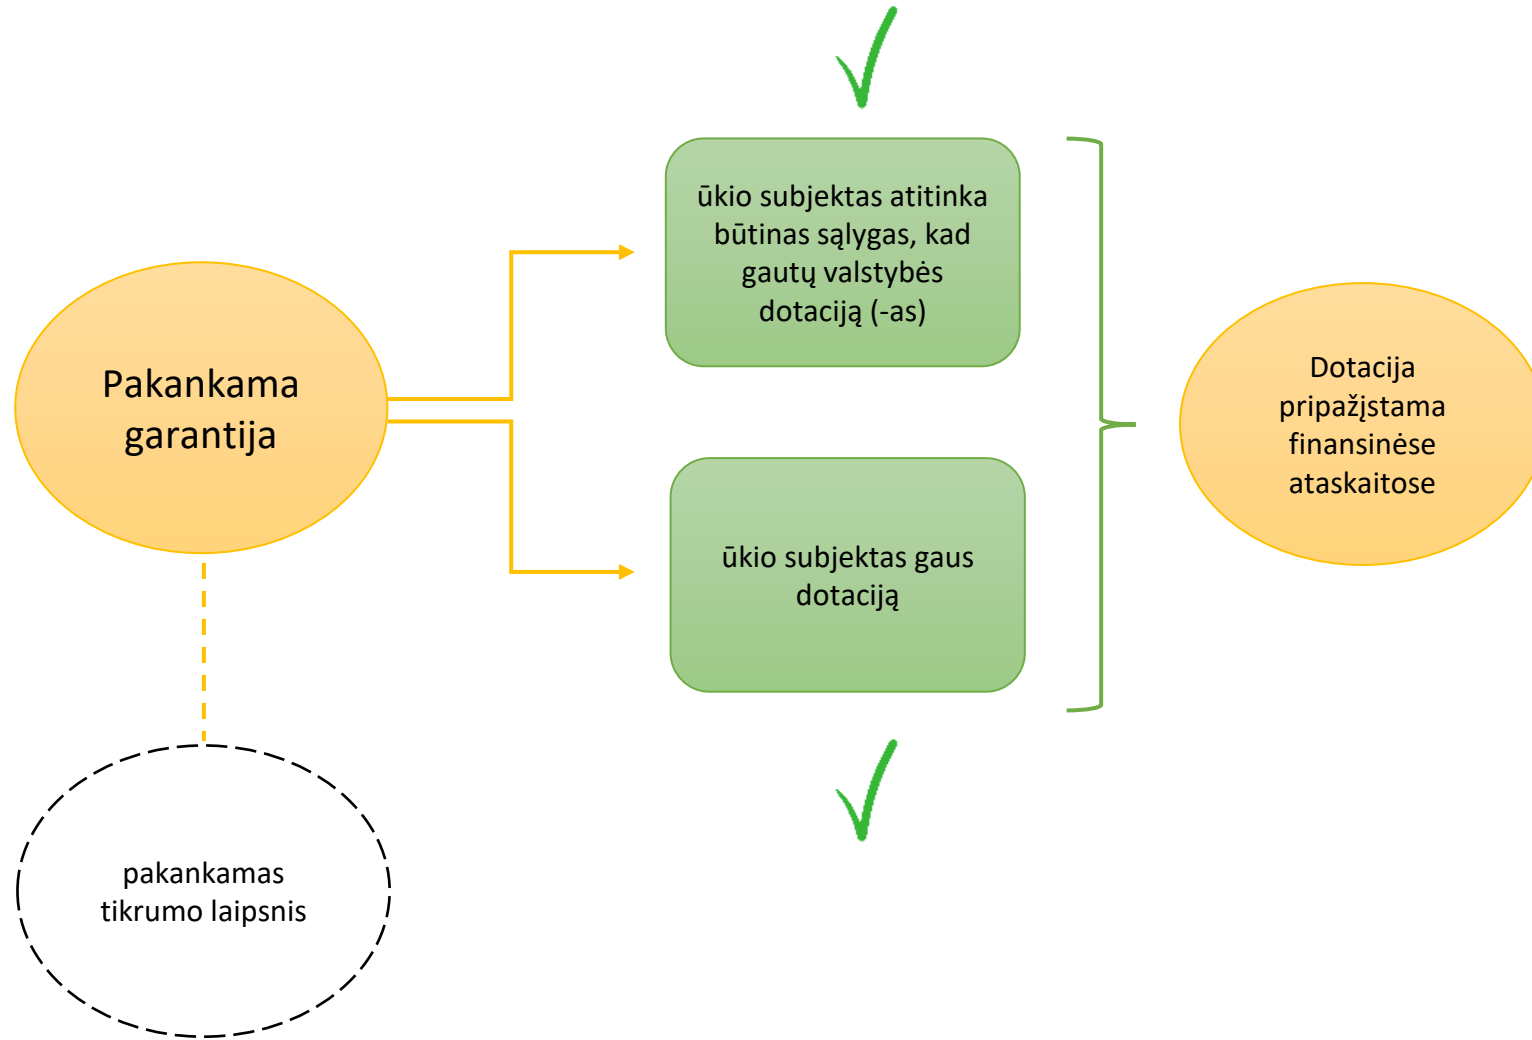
Pakankama garantija

ūkio subjektas atitinka būtinas sąlygas, kad gautų valstybės dotaciją (-as)

ūkio subjektas gaus dotaciją

Dotacija pripažįstama finansinėse ataskaitose

pakankamas tikrumo laipsnis